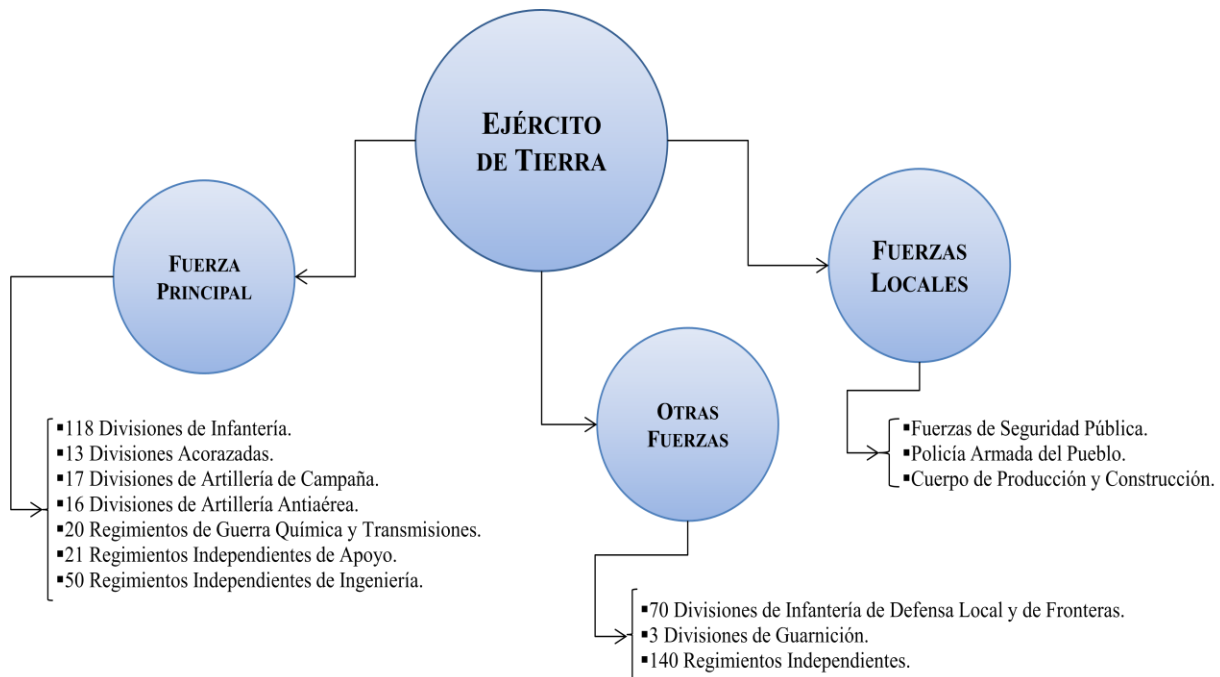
EJÉRCITO DE TIERRA

FUERZA PRINCIPAL

▪118 Divisiones de Infantería.
▪13 Divisiones Acorazadas.
▪17 Divisiones de Artillería de Campaña.
▪16 Divisiones de Artillería Antiaérea.
▪20 Regimientos de Guerra Química y Transmisiones.
▪21 Regimientos Independientes de Apoyo.
▪50 Regimientos Independientes de Ingeniería.

OTRAS FUERZAS

▪70 Divisiones de Infantería de Defensa Local y de Fronteras.
▪3 Divisiones de Guarnición.
▪140 Regimientos Independientes.

FUERZAS LOCALES

▪Fuerzas de Seguridad Pública.
▪Policía Armada del Pueblo.
▪Cuerpo de Producción y Construcción.